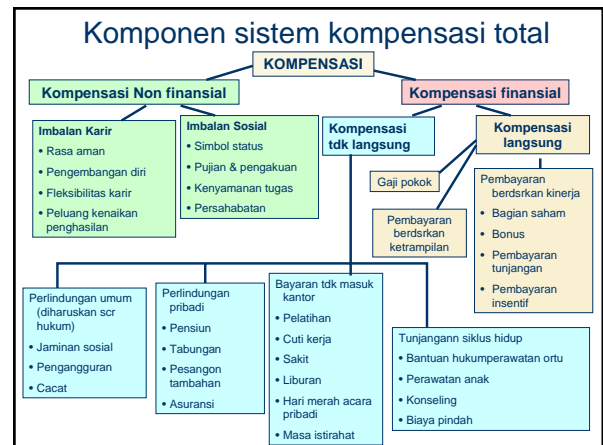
Komponen sistem kompensasi total

KOMPENSASI

Kompensasi Non finansial

Kompensasi finansial

Imbalan Karir
• Rasa aman
• Pengembangan diri
• Fleksibilitas karir
• Peluang kenaikan penghasilan

Imbalan Sosial
• Simbol status
• Pujian & pengakuan
• Kenyamanan tugas
• Persahabatan

Kompensasi tdk langsung

Kompensasi langsung

Gaji pokok

Pembayaran berdsrkan ketrampilan

Pembayaran berdsrkan kinerja
• Bagian saham
• Bonus
• Pembayaran tunjangan
• Pembayaran insentif

Perlindungan umum (diharuskan scr hukum)
• Jaminan sosial
• Pengangguran
• Cacat

Perlindungan pribadi
• Pensiun
• Tabungan
• Pesangon tambahan
• Asuransi

Bayaran tdk masuk kantor
• Pelatihan
• Cuti kerja
• Sakit
• Liburan
• Hari merah acara pribadi
• Masa istirahat

Tunjangann siklus hidup
• Bantuan hukumperawatan ortu
• Perawatan anak
• Konseling
• Biaya pindah